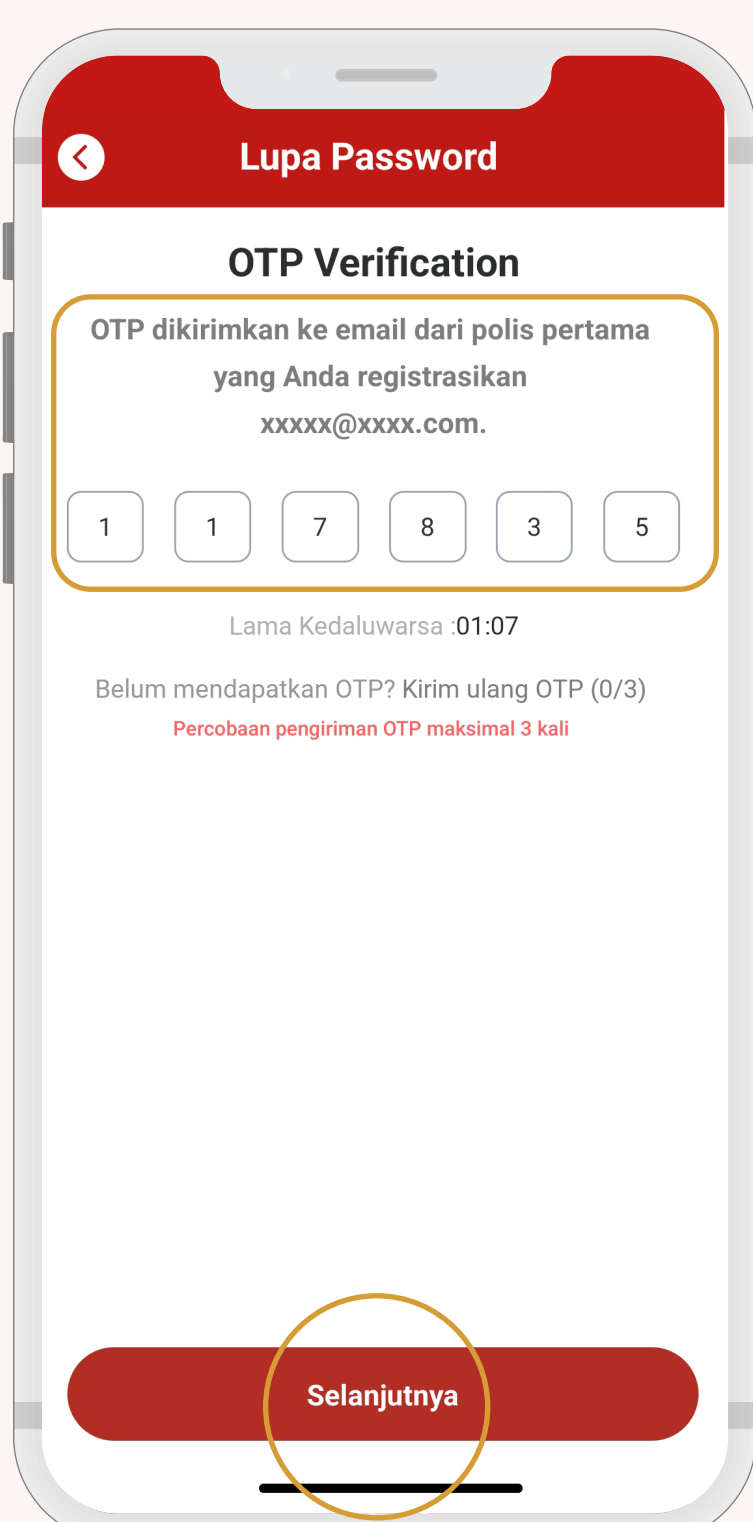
Lupa Password

OTP Verification

OTP dikirimkan ke email dari polis pertama yang Anda registrasikan xxxxx@xxxx.com.

| 1 | 1 | 7 | 8 | 3 | 5 |
|---|---|---|---|---|---|

Lama Kedaluwarsa :01:07

Belum mendapatkan OTP? Kirim ulang OTP (0/3)

Percobaan pengiriman OTP maksimal 3 kali

Selanjutnya